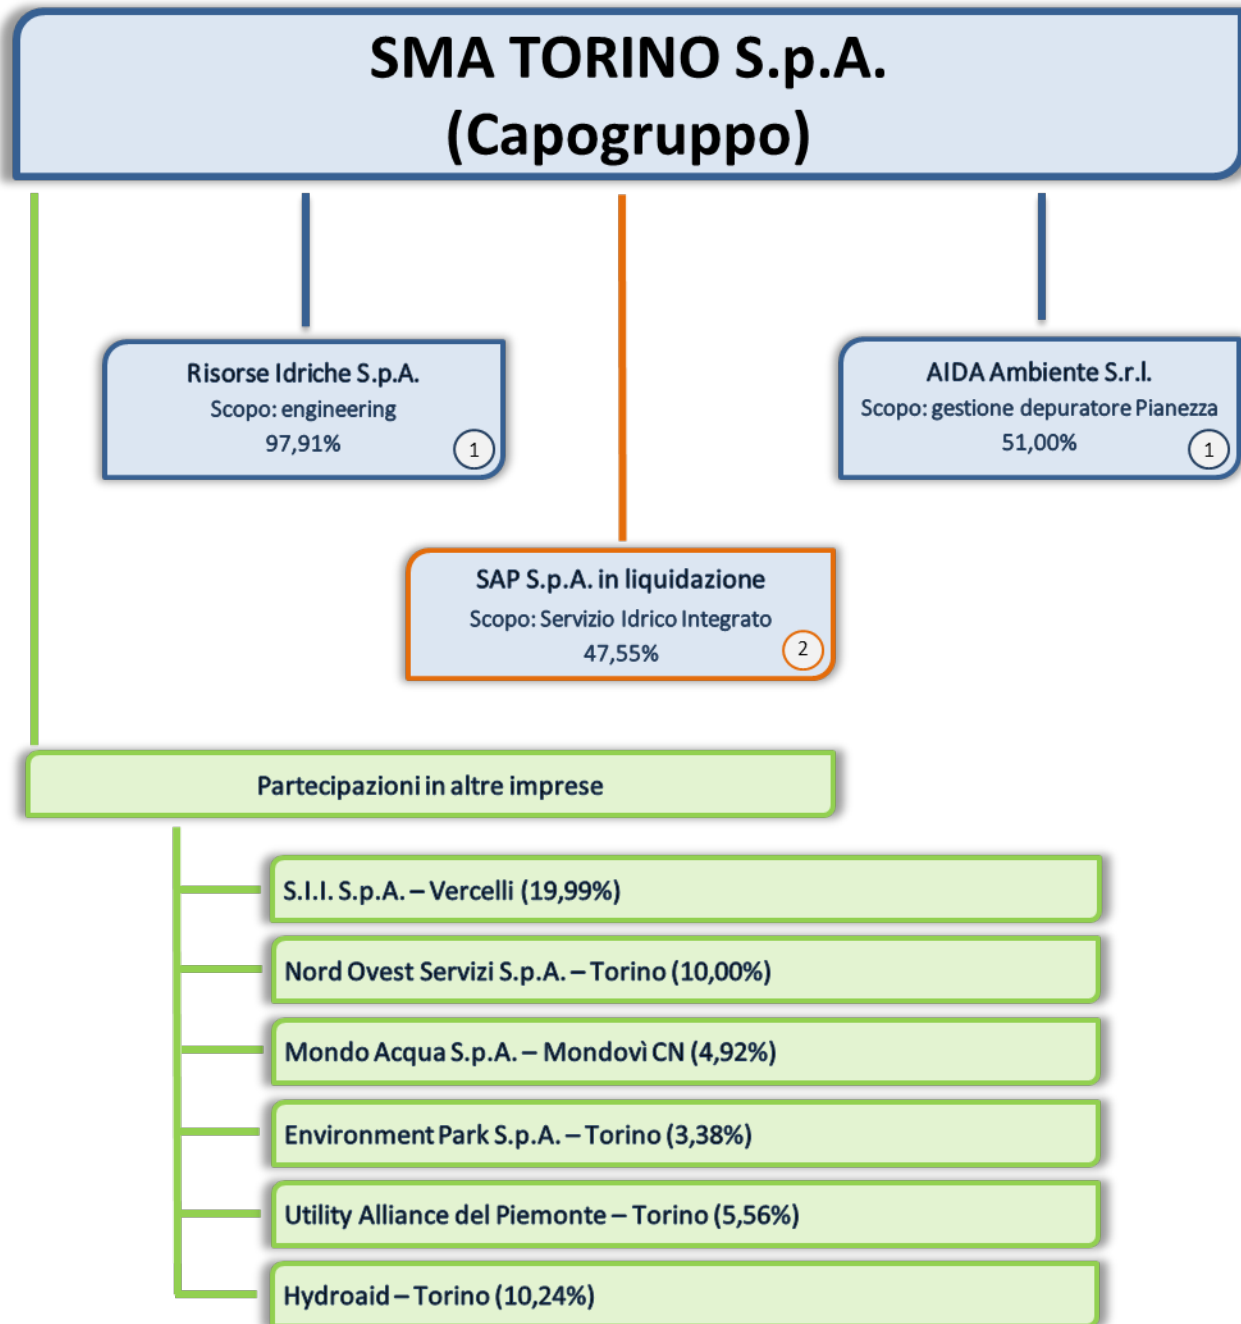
SMA TORINO S.p.A.
(Capogruppo)

Risorse Idriche S.p.A.
Scopo: engineering
97,91%
1

AIDA Ambiente S.r.l.
Scopo: gestione depuratore Pianezza
51,00%
1

SAP S.p.A. in liquidazione
Scopo: Servizio Idrico Integrato
47,55%
2

Partecipazioni in altre imprese

S.I.I. S.p.A. – Vercelli (19,99%)

Nord Ovest Servizi S.p.A. – Torino (10,00%)

Mondo Acqua S.p.A. – Mondovì CN (4,92%)

Environment Park S.p.A. – Torino (3,38%)

Utility Alliance del Piemonte – Torino (5,56%)

Hydroaid – Torino (10,24%)